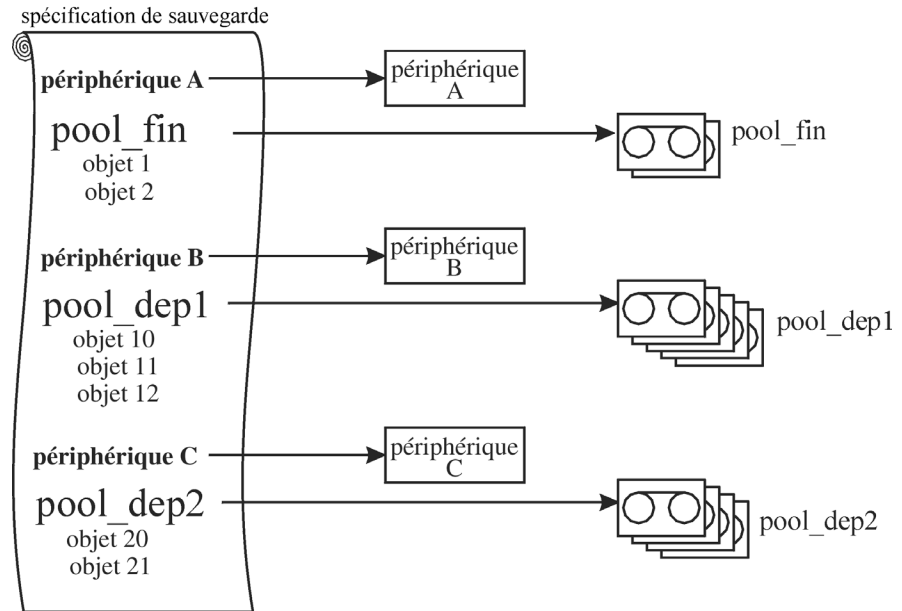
spécification de sauvegarde

**périphérique A**

pool_fin
objet 1
objet 2

**périphérique B**

pool_dep1
objet 10
objet 11
objet 12

**périphérique C**

pool_dep2
objet 20
objet 21

périphérique A

pool_fin

périphérique B

pool_dep1

périphérique C

pool_dep2